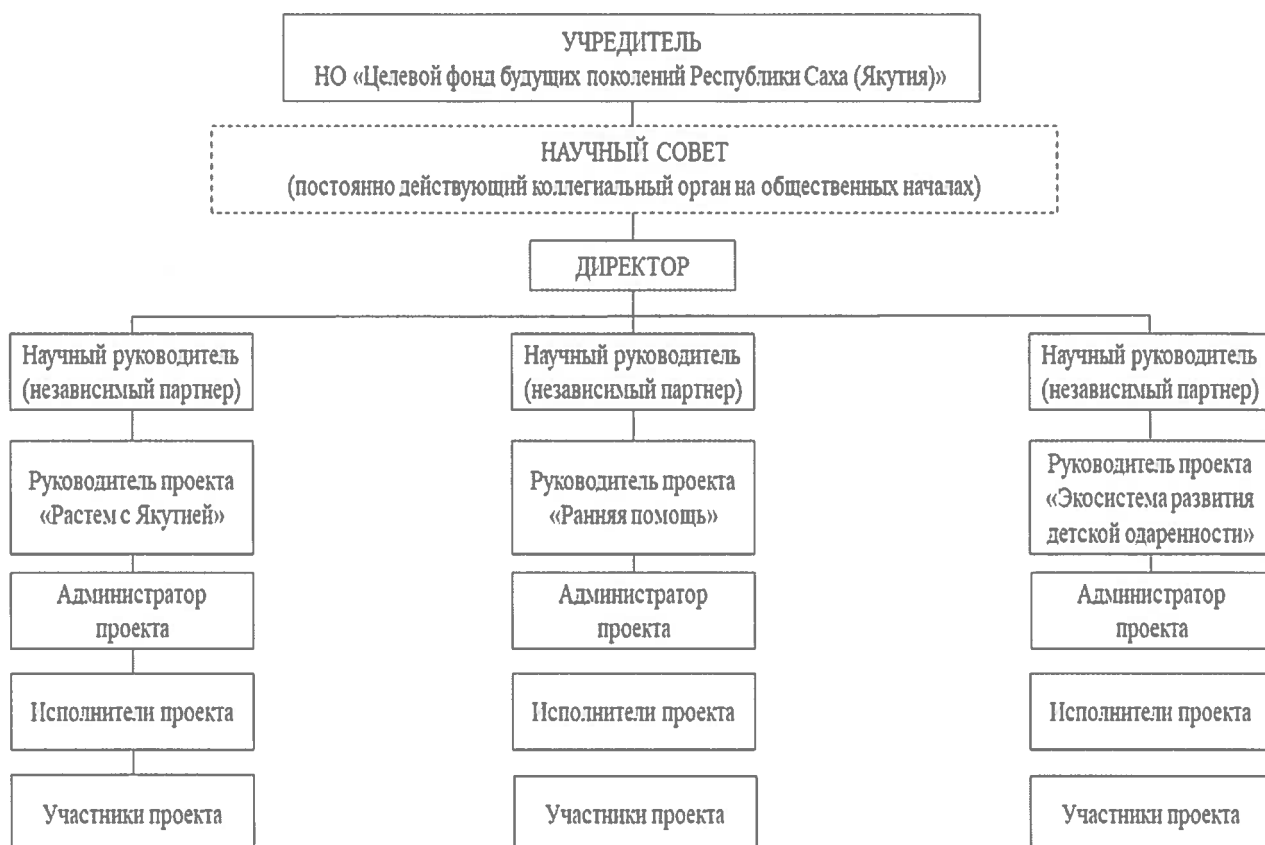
УЧРЕДИТЕЛЬ
НО «Целевой фонд будущих поколений Республики Саха (Якутия)»

НАУЧНЫЙ СОВЕТ
(постоянно действующий коллегиальный орган на общественных началах)

ДИРЕКТОР

Научный руководитель (независимый партнер)

Руководитель проекта «Растем с Якутией»

Администратор проекта

Исполнители проекта

Участники проекта

Научный руководитель (независимый партнер)

Руководитель проекта «Ранняя помощь»

Администратор проекта

Исполнители проекта

Участники проекта

Научный руководитель (независимый партнер)

Руководитель проекта «Экосистема развития детской одаренности»

Администратор проекта

Исполнители проекта

Участники проекта